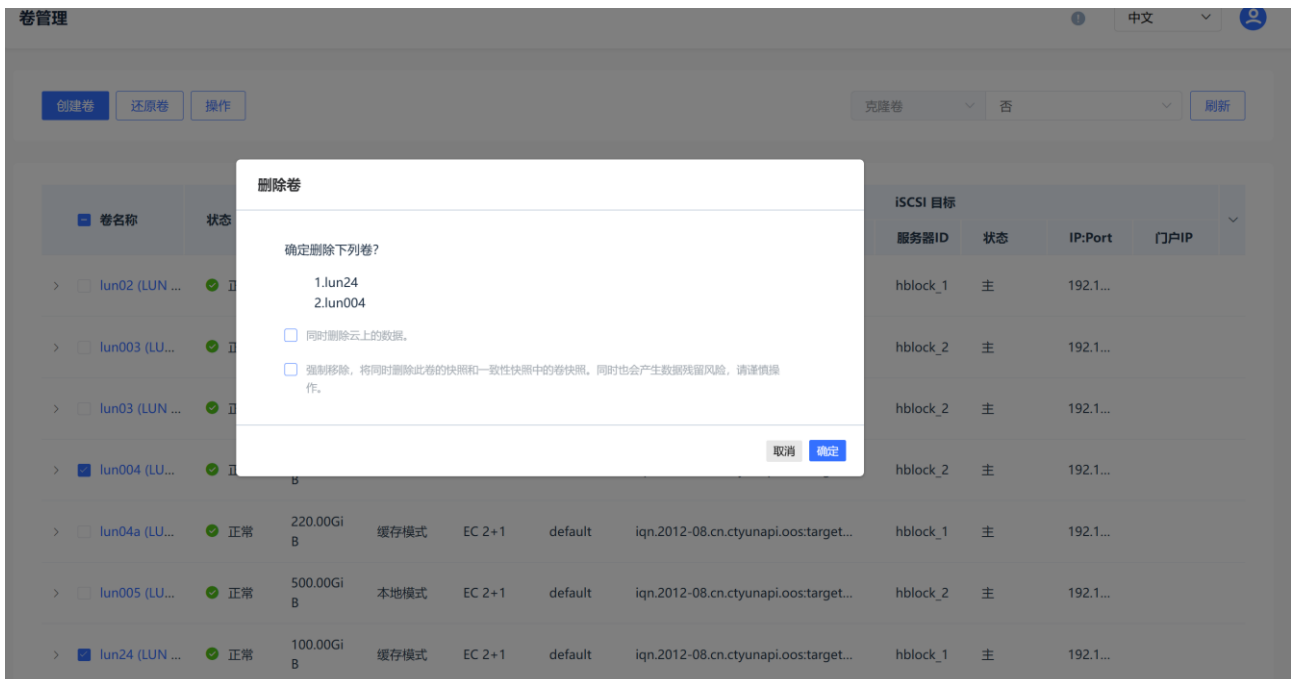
卷管理

中文

创建卷 还原卷 操作

克隆卷 否 刷新

卷名称 状态

iSCSI 目标

服务器ID 状态 IP:Port 门户IP

删除卷

确定删除下列卷?

1.lun24
2.lun004

同时删除云上的数据。

强制移除，将同时删除此卷的快照和一致性快照中的卷快照。同时也会产生数据残留风险，请谨慎操作。

取消 确定

| | 卷名称 | 状态 | | | | | | 服务器ID | 状态 | IP:Port | 门户IP |
|---|---|---|---|---|---|---|---|---|---|---|---|
| > | lun02 (LUN ... | 正 | | | | | | hblock_1 | 主 | 192.1... | |
| > | lun003 (LU... | 正 | | | | | | hblock_2 | 主 | 192.1... | |
| > | lun03 (LUN ... | 正 | | | | | | hblock_2 | 主 | 192.1... | |
| > | lun004 (LU... | 正 | B | | | | | hblock_2 | 主 | 192.1... | |
| > | lun04a (LU... | 正常 | 220.00GiB | 缓存模式 | EC 2+1 | default | iqn.2012-08.cn.ctyunapi.oos:target... | hblock_1 | 主 | 192.1... | |
| > | lun005 (LU... | 正常 | 500.00GiB | 本地模式 | EC 2+1 | default | iqn.2012-08.cn.ctyunapi.oos:target... | hblock_2 | 主 | 192.1... | |
| > | lun24 (LUN ... | 正常 | 100.00GiB | 缓存模式 | EC 2+1 | default | iqn.2012-08.cn.ctyunapi.oos:target... | hblock_1 | 主 | 192.1... | |